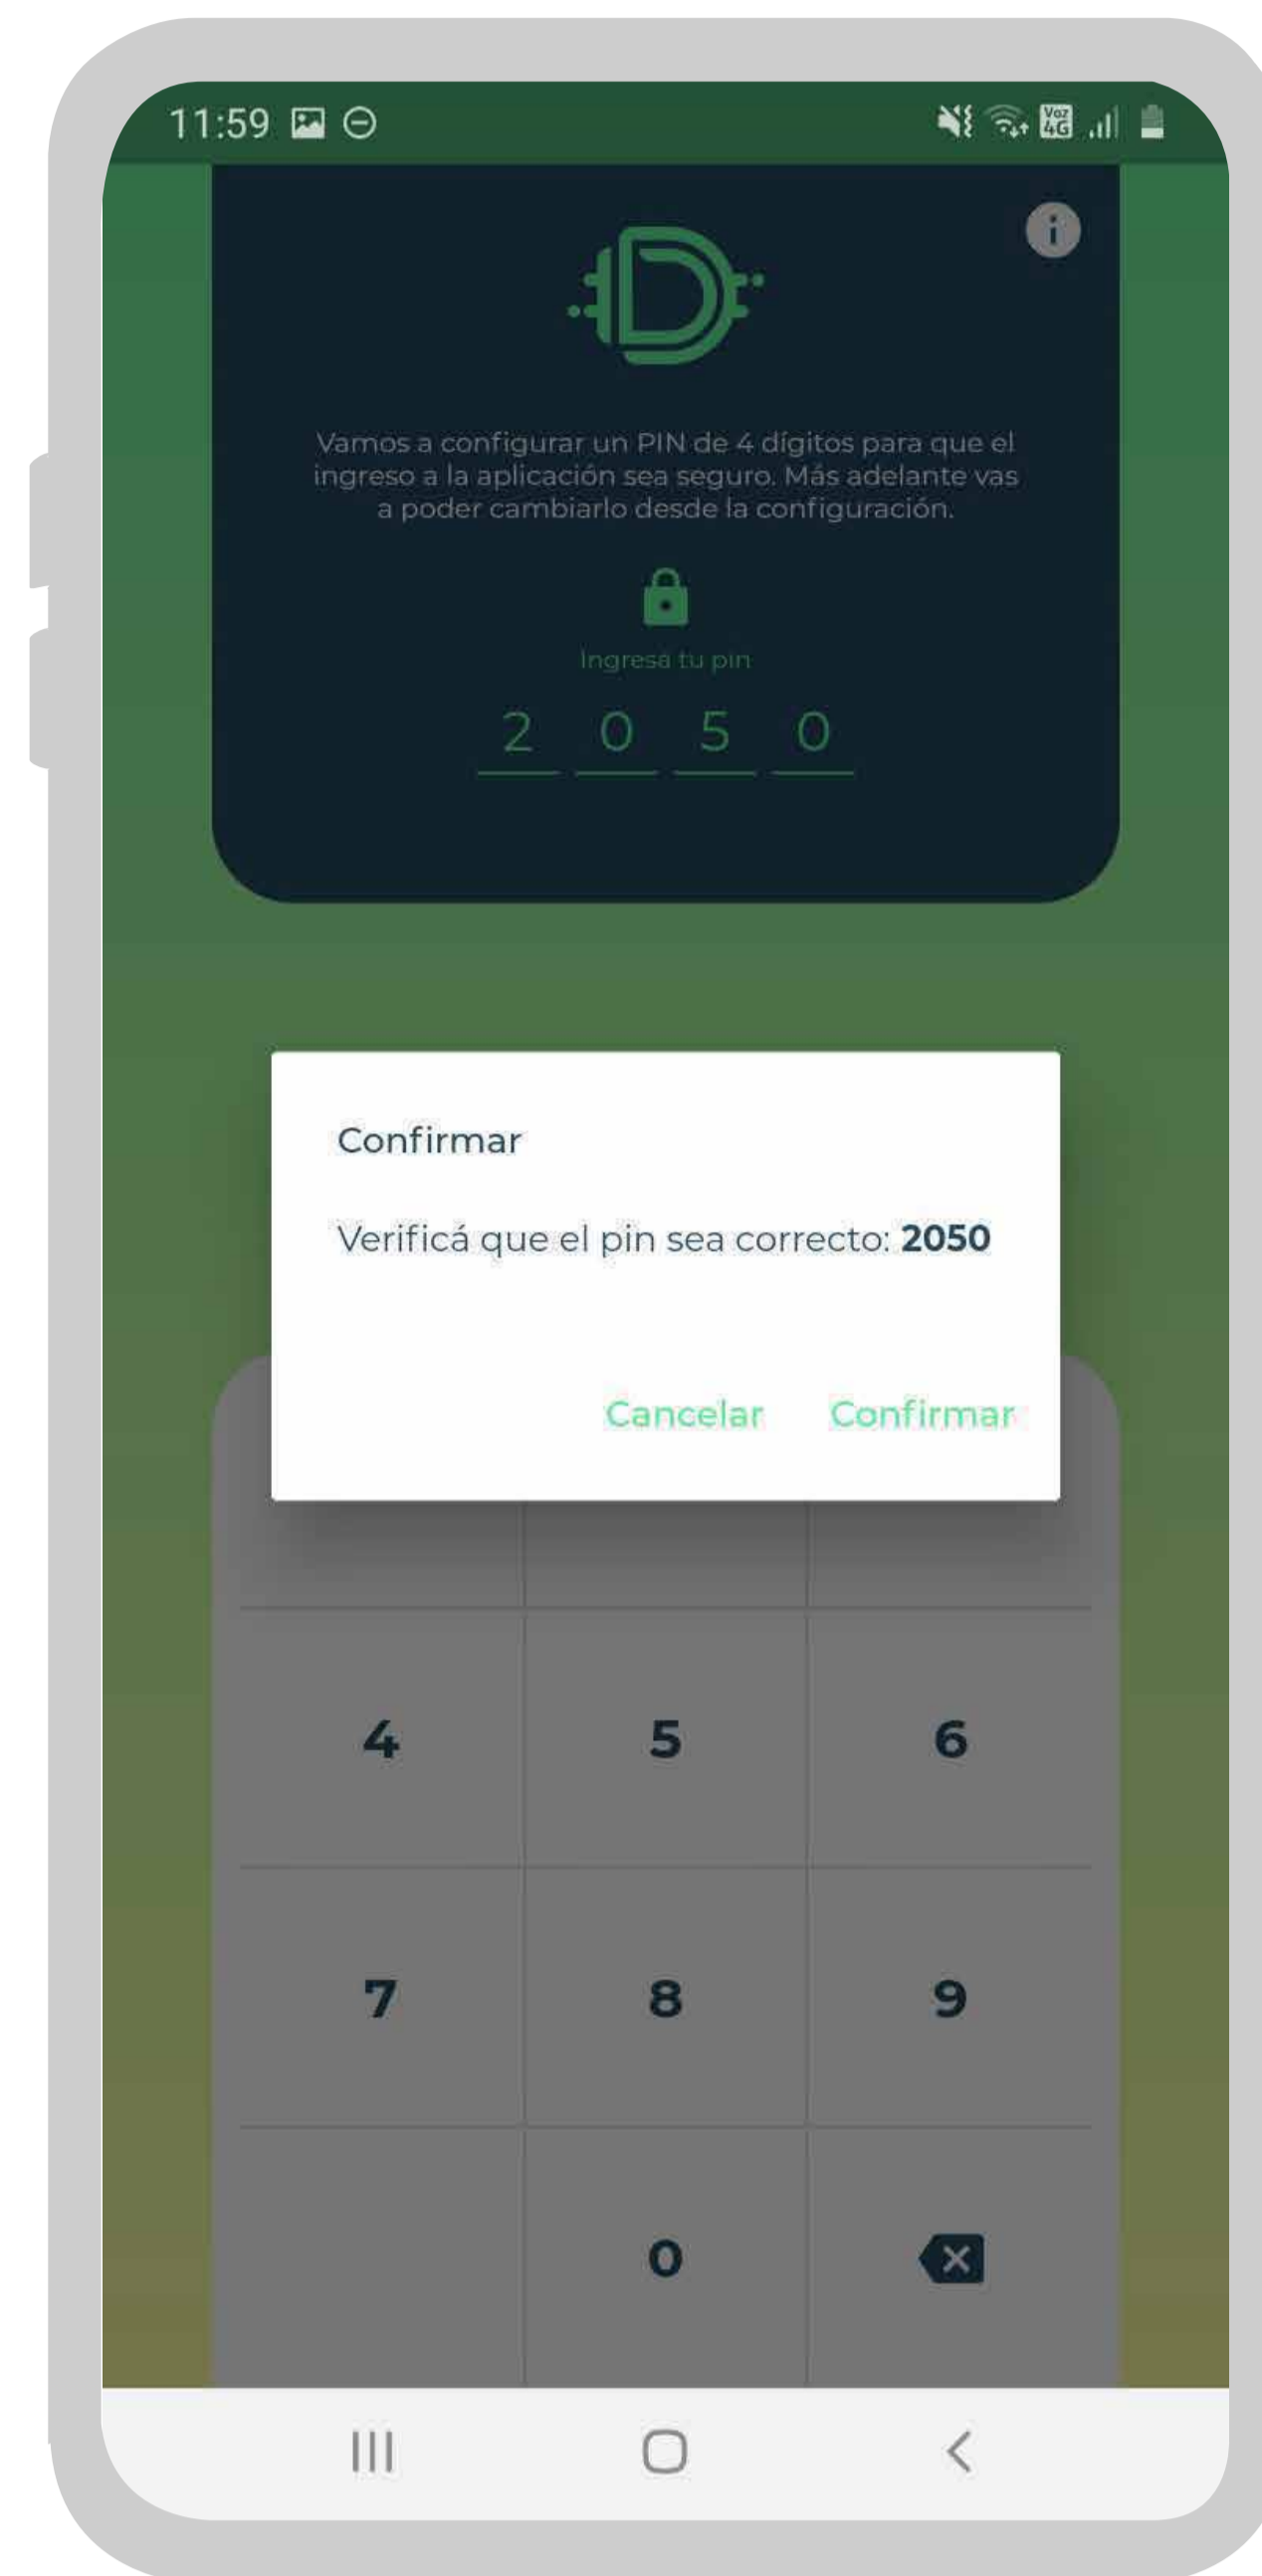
11:59

Vamos a configurar un PIN de 4 dígitos para que el ingreso a la aplicación sea seguro. Más adelante vas a poder cambiarlo desde la configuración.

Ingresa tu pin

2 0 5 0

Confirmar

Verificá que el pin sea correcto: **2050**

Cancelar Confirmar

4 5 6
7 8 9
0